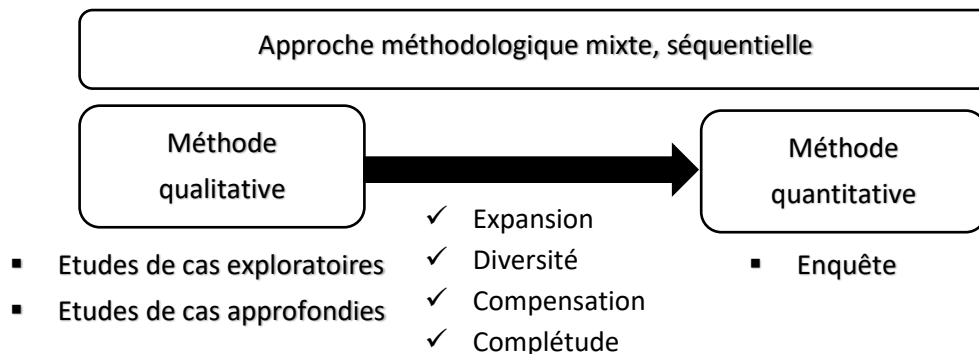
Approche méthodologique mixte, séquentielle

Méthode qualitative

Méthode quantitative

- Etudes de cas exploratoires
- Etudes de cas approfondies

✓ Expansion
✓ Diversité
✓ Compensation
✓ Complétude

- Enquête